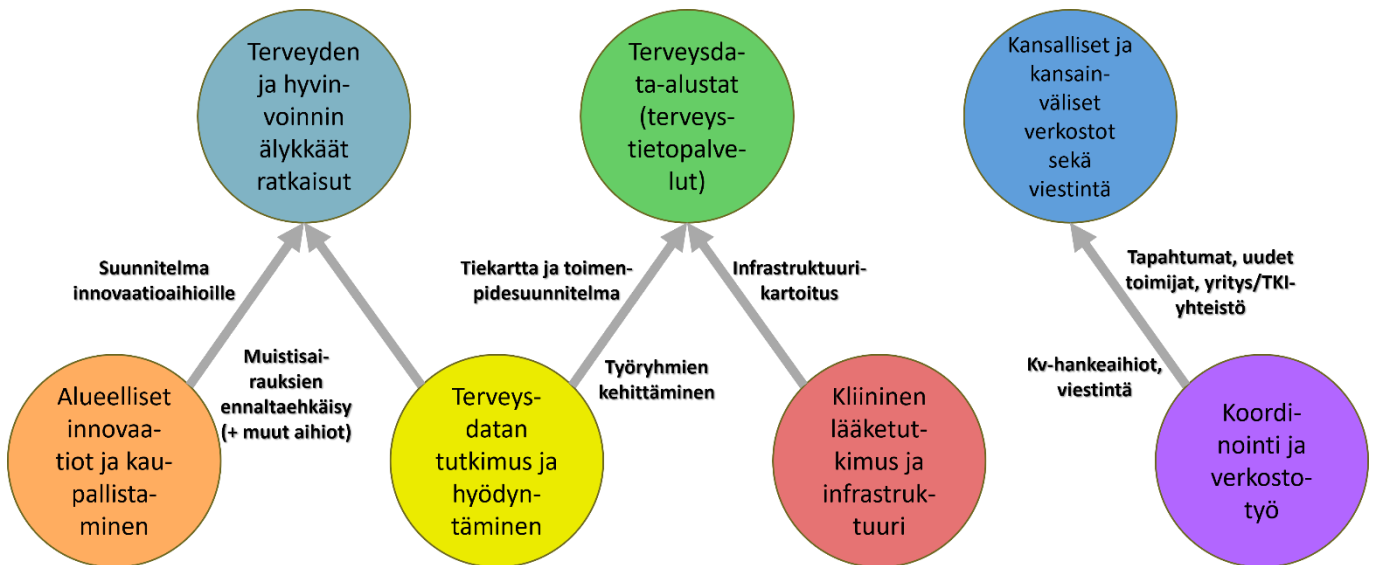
Terveyden ja hyvinvoinnin älykkäät ratkaisut

Terveysdata-alustat (terveystietopalvelut)

Kansalliset ja kansainväliset verkostot sekä viestintä

Suunnitelma innovaatioaihioille

Muistisairauksien ennaltaehkäisy (+ muut aihiot)

Tiekartta ja toimenpidesuunnitelma

Työryhmien kehittäminen

Infrastruktuurikartoitus

Tapahtumat, uudet toimijat, yritys/TKI-yhteistö

Kv-hankeaihiot, viestintä

Alueelliset innovaatiot ja kaupallistaminen

Terveysdatan tutkimus ja hyödyntäminen

Kliininen lääketutkimus ja infrastruktuuri

Koordinointi ja verkostotyö